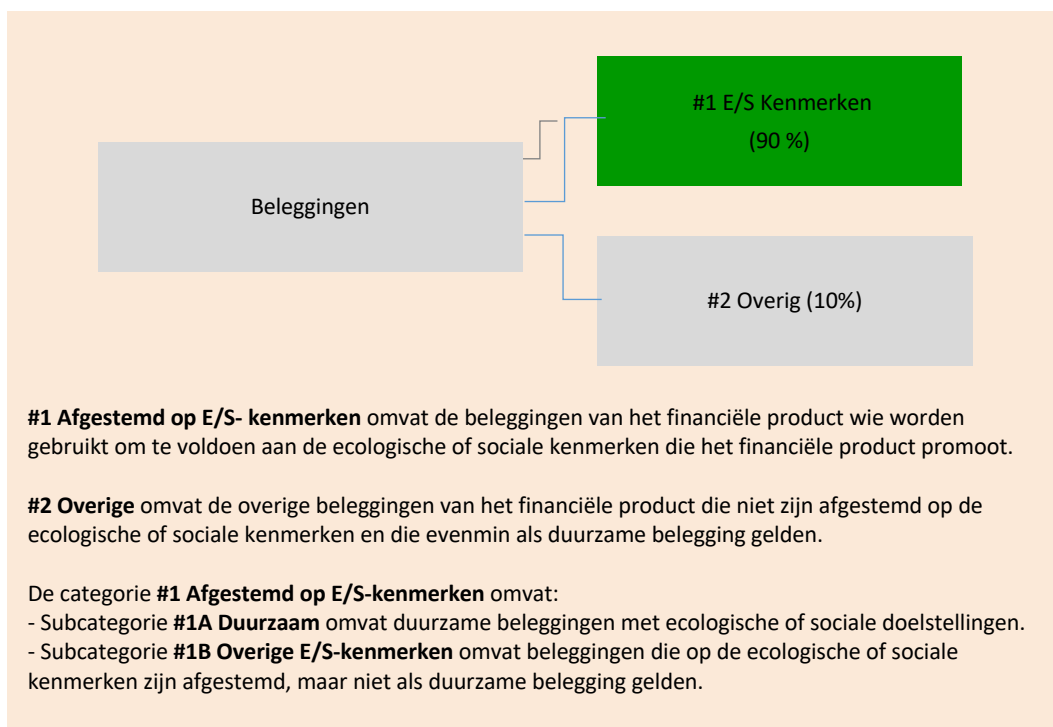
Beleggingen

#1 E/S Kenmerken
(90 %)

#2 Overig (10%)

**#1 Afgestemd op E/S- kenmerken** omvat de beleggingen van het financiële product wie worden gebruikt om te voldoen aan de ecologische of sociale kenmerken die het financiële product promoot.

**#2 Overige** omvat de overige beleggingen van het financiële product die niet zijn afgestemd op de ecologische of sociale kenmerken en die evenmin als duurzame belegging gelden.

De categorie **#1 Afgestemd op E/S-kenmerken** omvat:
- Subcategorie **#1A Duurzaam** omvat duurzame beleggingen met ecologische of sociale doelstellingen.
- Subcategorie **#1B Overige E/S-kenmerken** omvat beleggingen die op de ecologische of sociale kenmerken zijn afgestemd, maar niet als duurzame belegging gelden.